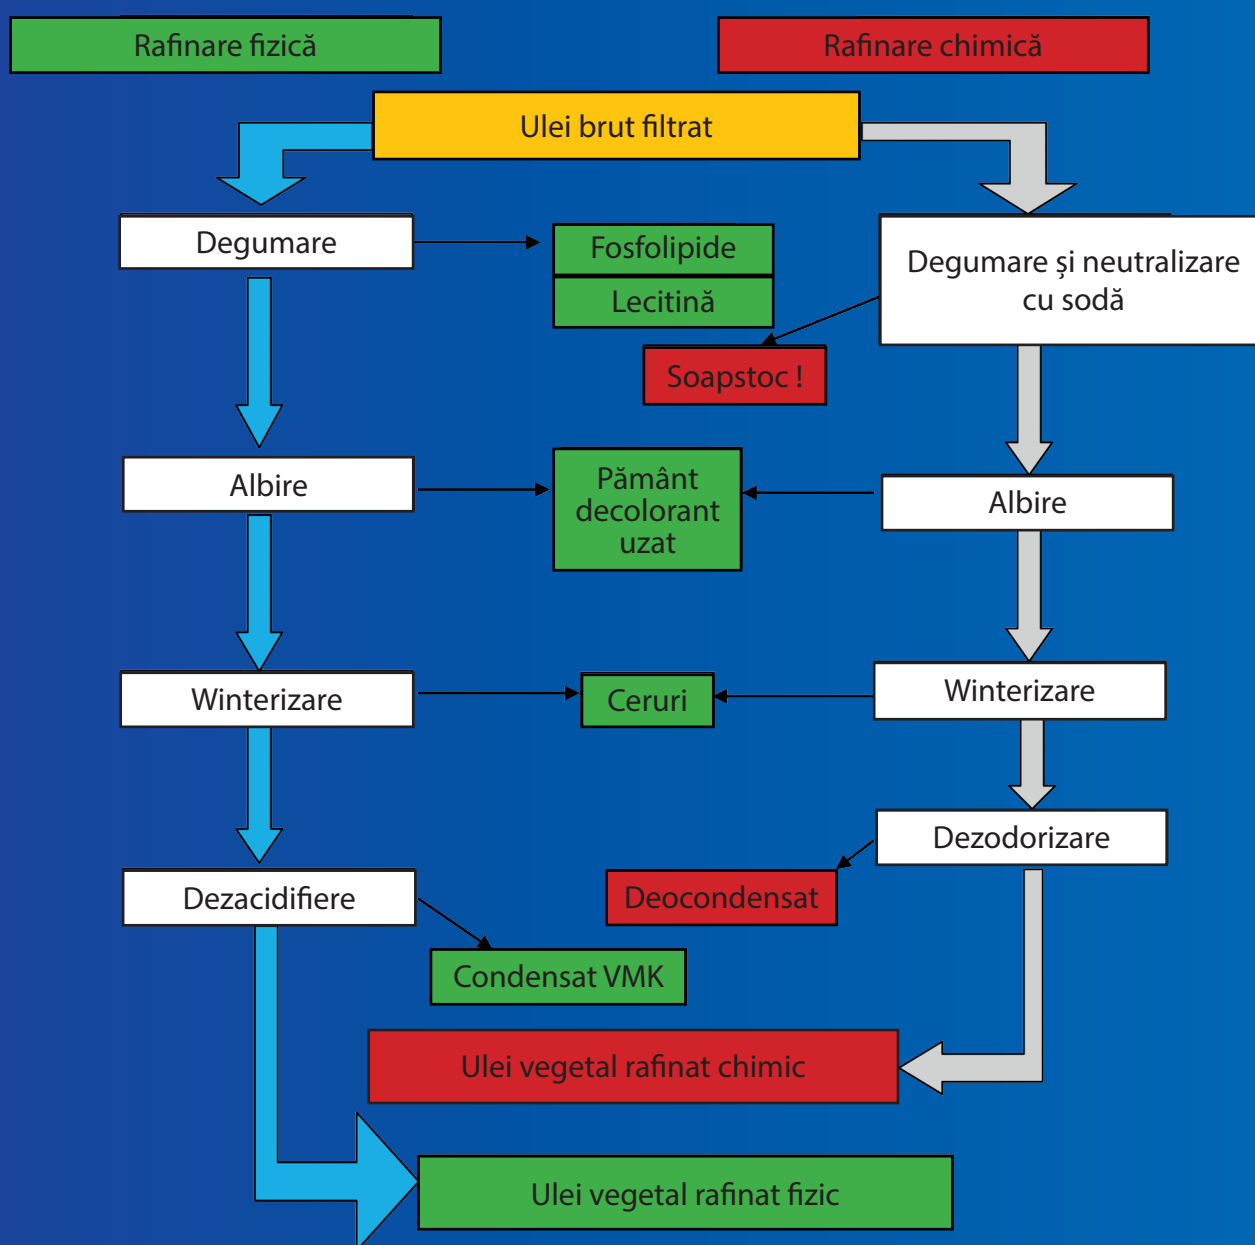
Rafinare fizică

Rafinare chimică

Ulei brut filtrat

Degumare

Fosfolipide

Lecitină

Degumare şi neutralizare cu sodă

Soapstoc !

Albire

Pământ decolorant uzat

Albire

Winterizare

Ceruri

Winterizare

Dezodorizare

Deocondensat

Dezacidifiere

Condensat VMK

Ulei vegetal rafinat chimic

Ulei vegetal rafinat fizic